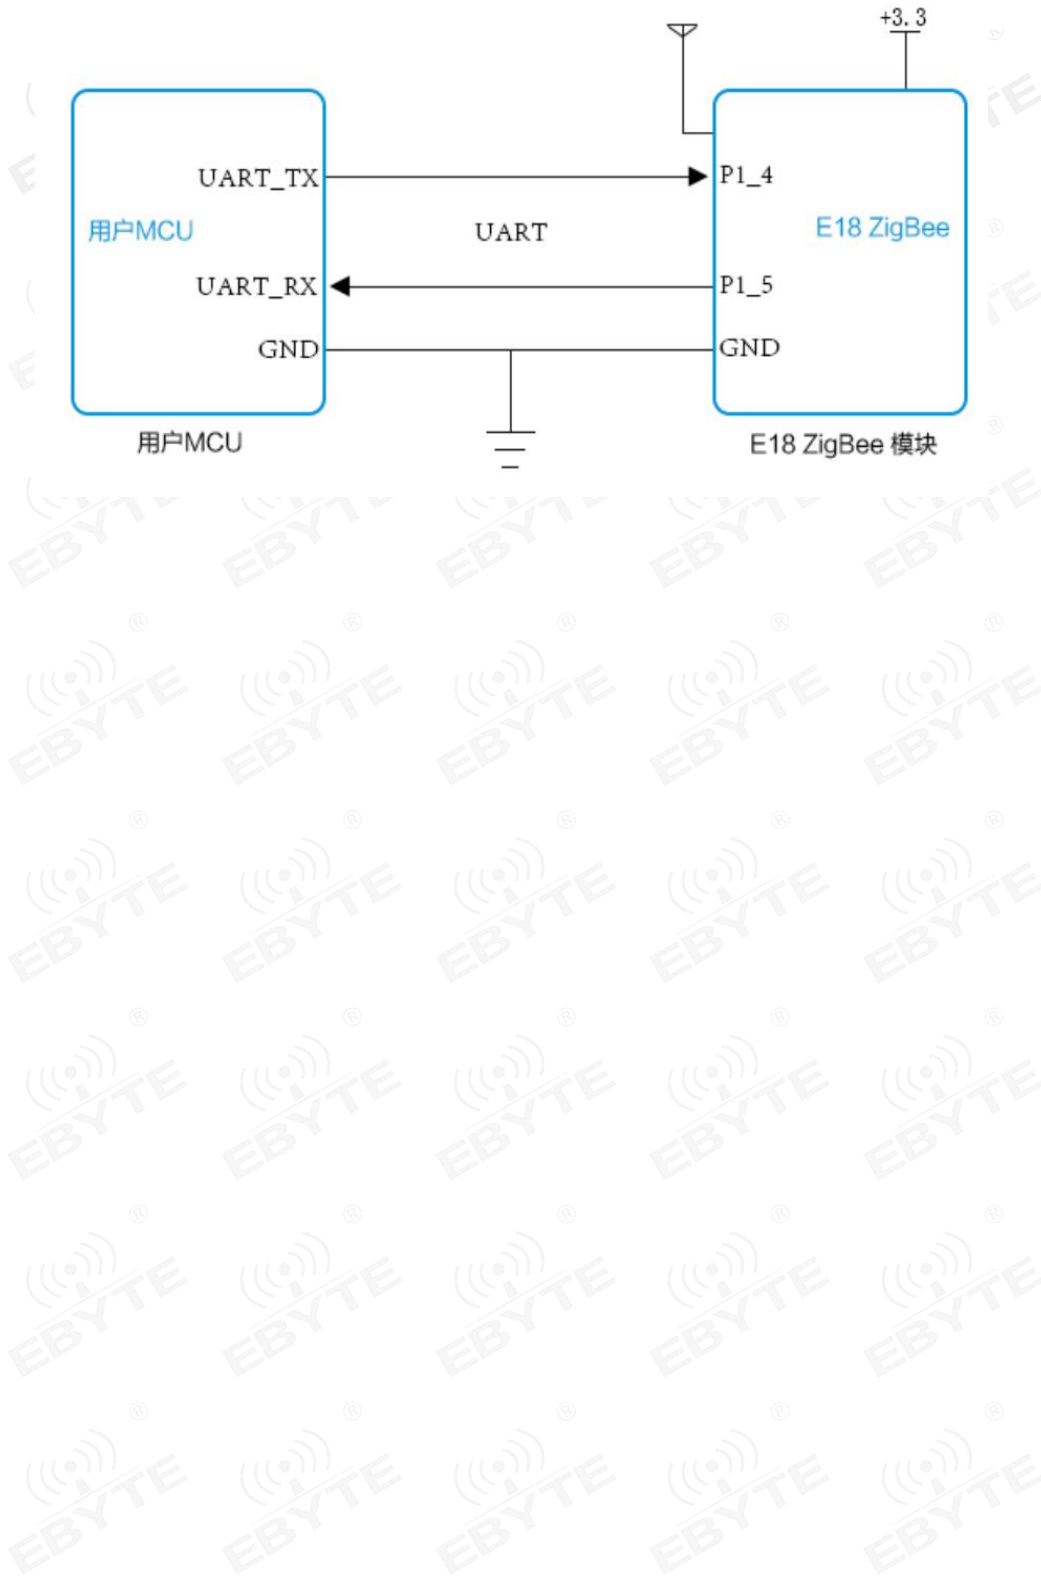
+3.3

UART_TX
用户MCU
UART_RX
GND

UART

P1_4
E18 ZigBee
P1_5
GND

用户MCU

E18 ZigBee 模块

EBYTE EBYTE EBYTE EBYTE EBYTE
EBYTE EBYTE EBYTE EBYTE EBYTE
EBYTE EBYTE EBYTE EBYTE EBYTE
EBYTE EBYTE EBYTE EBYTE EBYTE
EBYTE EBYTE EBYTE EBYTE EBYTE
EBYTE EBYTE EBYTE EBYTE EBYTE